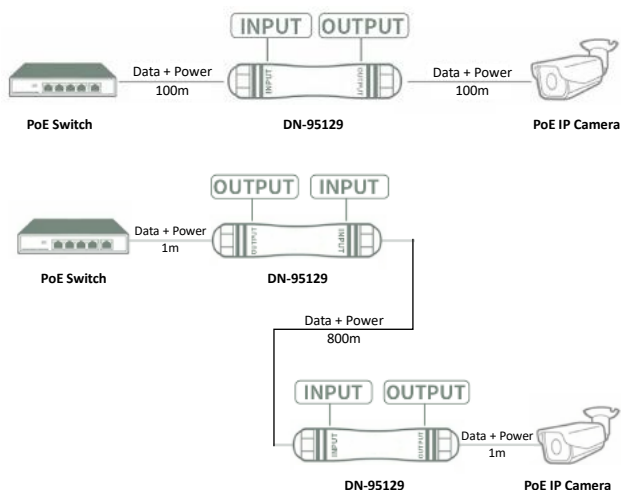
INPUT
OUTPUT

Data + Power
100m

INPUT
OUTPUT

Data + Power
100m

PoE Switch
DN-95129
PoE IP Camera

OUTPUT
INPUT

Data + Power
1m

OUTPUT
INPUT

PoE Switch
DN-95129

Data + Power
800m

INPUT
OUTPUT

INPUT
OUTPUT

Data + Power
1m

DN-95129
PoE IP Camera